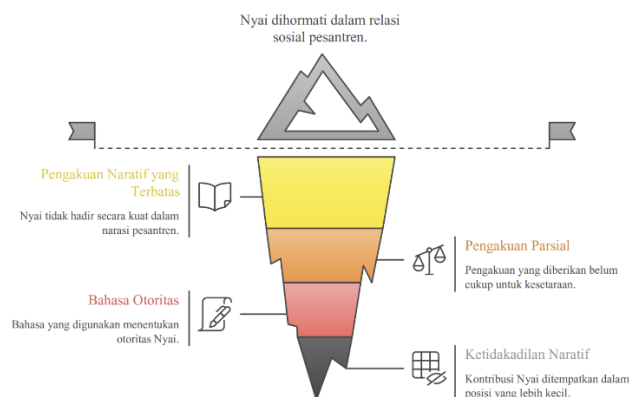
Nyai dihormati dalam relasi sosial pesantren.

Pengakuan Naratif yang Terbatas

Nyai tidak hadir secara kuat dalam narasi pesantren.

Pengakuan Parsial

Pengakuan yang diberikan belum cukup untuk kesetaraan.

Bahasa Otoritas

Bahasa yang digunakan menentukan otoritas Nyai.

Ketidakadilan Naratif

Kontribusi Nyai ditempatkan dalam posisi yang lebih kecil.